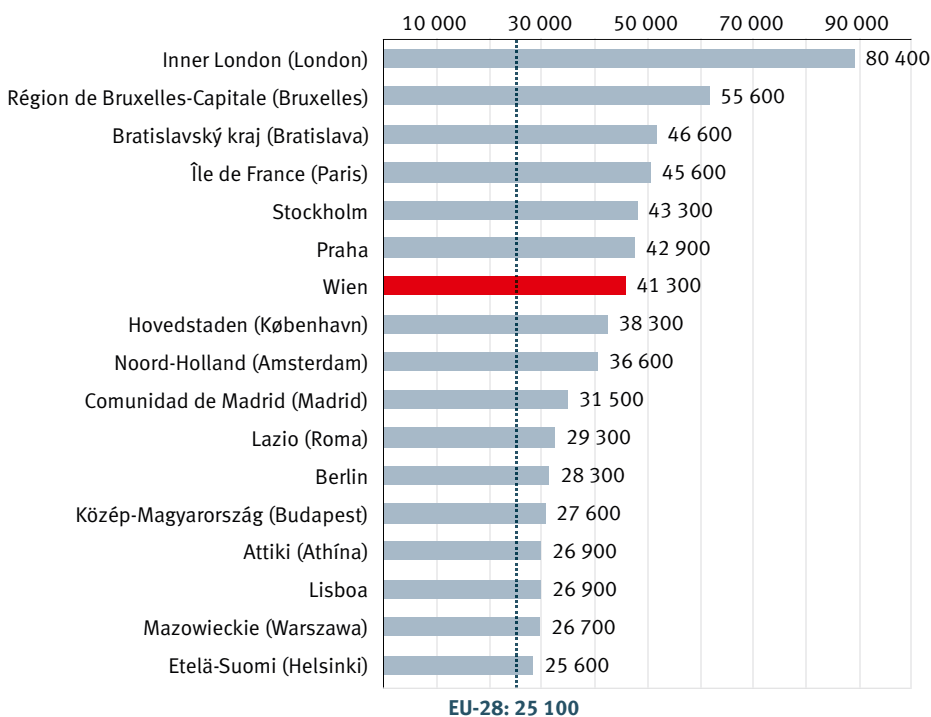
10 000 30 000 50 000 70 000 90 000

| Region | Value |
|---|---|
| Inner London (London) | 80 400 |
| Région de Bruxelles-Capitale (Bruxelles) | 55 600 |
| Bratislavský kraj (Bratislava) | 46 600 |
| Île de France (Paris) | 45 600 |
| Stockholm | 43 300 |
| Praha | 42 900 |
| Wien | 41 300 |
| Hovedstaden (København) | 38 300 |
| Noord-Holland (Amsterdam) | 36 600 |
| Comunidad de Madrid (Madrid) | 31 500 |
| Lazio (Roma) | 29 300 |
| Berlin | 28 300 |
| Közép-Magyarország (Budapest) | 27 600 |
| Attiki (Athína) | 26 900 |
| Lisboa | 26 900 |
| Mazowieckie (Warszawa) | 26 700 |
| Etelä-Suomi (Helsinki) | 25 600 |

EU-28: 25 100